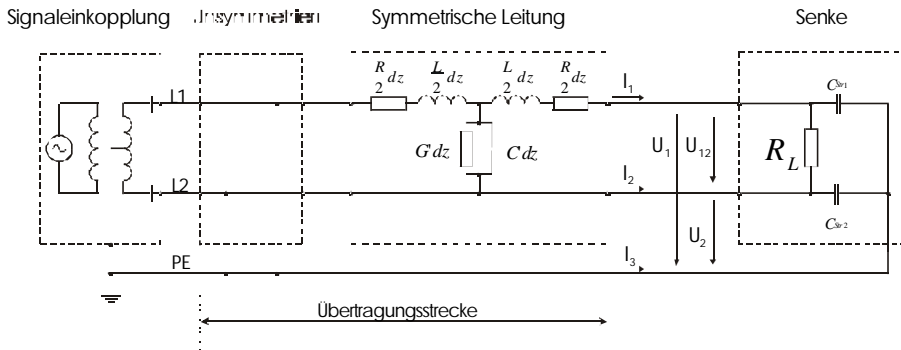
Signaleinkopplung Unsymmetrien Symmetrische Leitung Senke

L1

L2

$\frac{R}{2}dz$ $\frac{L}{2}dz$ $\frac{L}{2}dz$ $\frac{R}{2}dz$

$G'dz$ $C'dz$

I$_1$

I$_2$

I$_3$

U$_1$ U$_{12}$

U$_2$

$R_L$

$C_{Str1}$

$C_{Str2}$

PE

Übertragungsstrecke